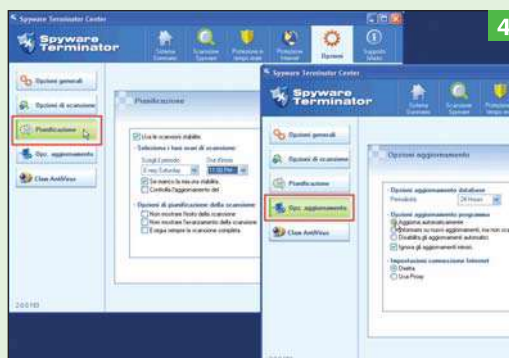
4

Spyware Terminator Center

Spyware Terminator

Sistema Scansione Protezione in Protezione Opzioni Supporto

Opzioni generali

Opzioni di scansione

Pianificazione

Opz. aggiornamento

Clam AntiVirus

Pianificazione

Usa le scansioni stabilite

Seleziona i tuoi orari di scansione:

Scegli il periodo Ora di inizio

Every Saturday 12:00 PM

Se manca la mia ora stabilita

Controlla l'aggiornamento del

Opzioni di pianificazione della scansione

Non mostrare l'inizio della scansione

Non mostrare l'avanzamento della scansione

Esegui sempre la scansione completa

Spyware Terminator Center

Spyware Terminator

Sistema Scansione Protezione

Opzioni generali

Opzioni di scansione

Pianificazione

Opz. aggiornamento

Clam AntiVirus

Opzioni aggiornamento

Opzioni aggiornamento database

Periodicità 24 Hours

Opzioni aggiornamento programma

Aggiorna automaticamente

Informami su nuovi aggiornamenti, ma non sc

Disabilita gli aggiornamenti automatici

Ignora gli aggiornamenti minori

Impostazioni connessione Internet

Diretta

Usa Proxy

2.0.0.103